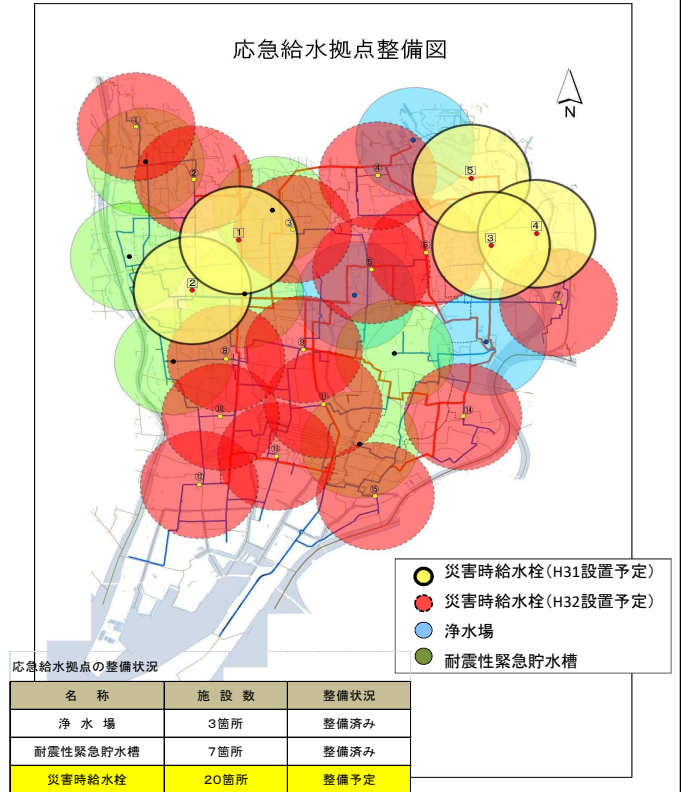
応急給水拠点整備図

N

1 2 3 4 5

①
②
③
④
⑤
⑥
⑦
⑧
⑨
⑩
⑪
⑫
⑬
⑭
⑮

災害時給水栓（H31設置予定）
災害時給水栓（H32設置予定）
浄水場
耐震性緊急貯水槽

応急給水拠点の整備状況

| 名　称 | 施設数 | 整備状況 |
|---|---|---|
| 浄水場 | 3箇所 | 整備済み |
| 耐震性緊急貯水槽 | 7箇所 | 整備済み |
| 災害時給水栓 | 20箇所 | 整備予定 |